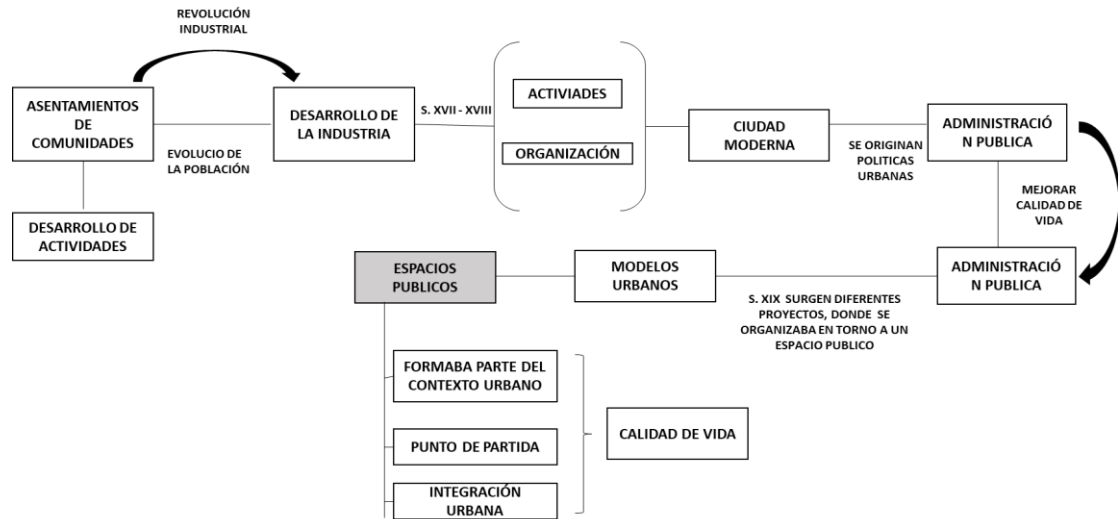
REVOLUCIÓN INDUSTRIAL

ASENTAMIENTOS DE COMUNIDADES

EVOLUCIO DE LA POBLACIÓN

DESARROLLO DE LA INDUSTRIA

S. XVII - XVIII

ACTIVIADES

ORGANIZACIÓN

CIUDAD MODERNA

SE ORIGINAN POLITICAS URBANAS

ADMINISTRACIÓ N PUBLICA

DESARROLLO DE ACTIVIDADES

MEJORAR CALIDAD DE VIDA

ADMINISTRACIÓ N PUBLICA

ESPACIOS PUBLICOS

MODELOS URBANOS

S. XIX SURGEN DIFERENTES PROYECTOS, DONDE SE ORGANIZABA EN TORNO A UN ESPACIO PUBLICO

FORMABA PARTE DEL CONTEXTO URBANO

PUNTO DE PARTIDA

INTEGRACIÓN URBANA

CALIDAD DE VIDA